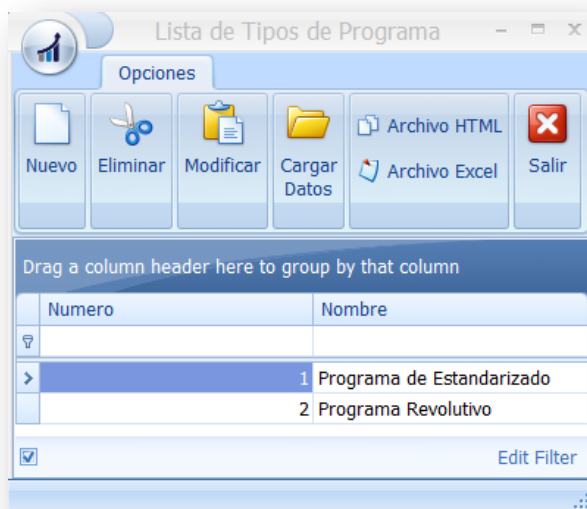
Lista de Tipos de Programa

Opciones

Nuevo
Eliminar
Modificar
Cargar Datos
Archivo HTML
Archivo Excel
Salir

Drag a column header here to group by that column

| Numero | Nombre |
|---|---|
| | |
| 1 | Programa de Estandarizado |
| 2 | Programa Revolutivo |

Edit Filter